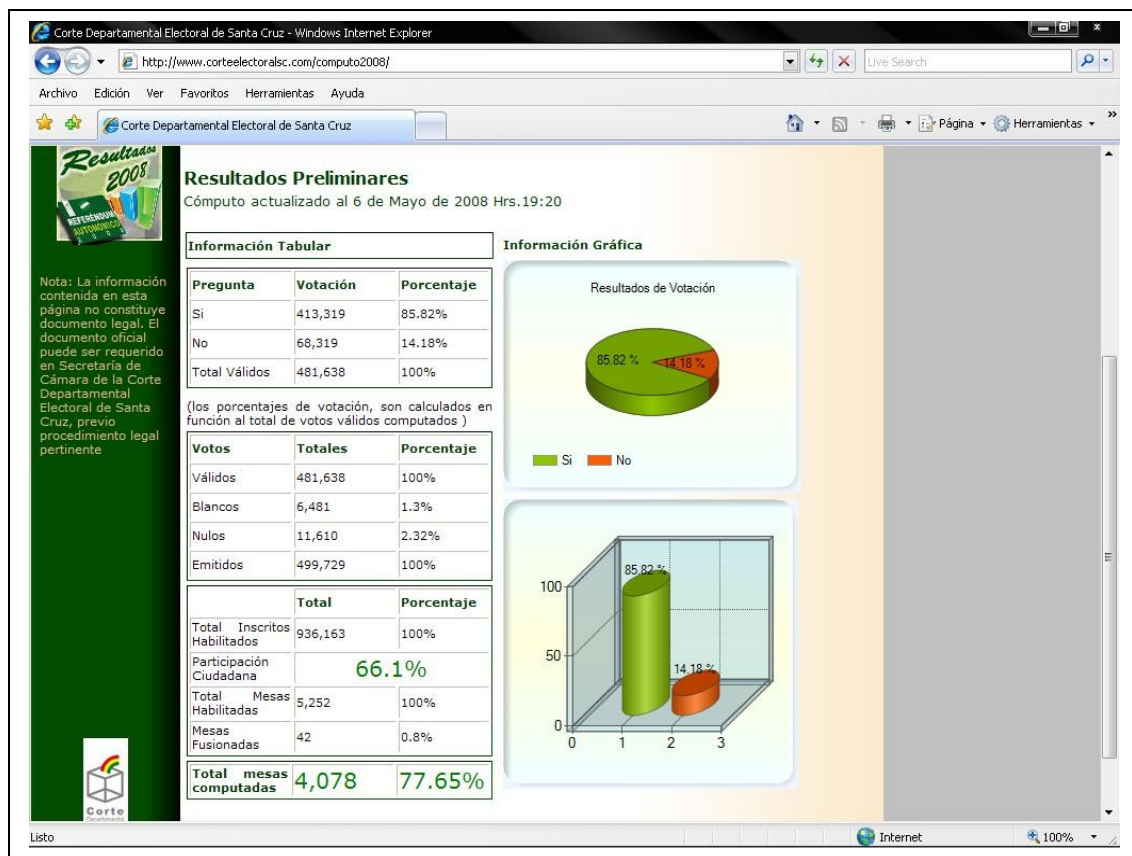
Corte Departamental Electoral de Santa Cruz - Windows Internet Explorer

http://www.corteelectoralsc.com/computo2008/

Live Search

Archivo Edición Ver Favoritos Herramientas Ayuda

Corte Departamental Electoral de Santa Cruz

Página Herramientas

Resultados 2008

REFERÉNDUM AUTONÓMICO

Nota: La información contenida en esta página no constituye documento legal. El documento oficial puede ser requerido en Secretaría de Cámara de la Corte Departamental Electoral de Santa Cruz, previo procedimiento legal pertinente

Corte

Resultados Preliminares

Cómputo actualizado al 6 de Mayo de 2008 Hrs.19:20

Información Tabular

| Pregunta | Votación | Porcentaje |
|---|---|---|
| Si | 413,319 | 85.82% |
| No | 68,319 | 14.18% |
| Total Válidos | 481,638 | 100% |

(los porcentajes de votación, son calculados en función al total de votos válidos computados )

| Votos | Totales | Porcentaje |
|---|---|---|
| Válidos | 481,638 | 100% |
| Blancos | 6,481 | 1.3% |
| Nulos | 11,610 | 2.32% |
| Emitidos | 499,729 | 100% |

| | Total | Porcentaje |
|---|---|---|
| Total Inscritos Habilitados | 936,163 | 100% |
| Participación Ciudadana | 66.1% | |
| Total Mesas Habilitadas | 5,252 | 100% |
| Mesas Fusionadas | 42 | 0.8% |

| Total mesas computadas | 4,078 | 77.65% |
|---|---|---|

Información Gráfica

Resultados de Votación

85.82 % 14.18 %

Si No

100 50 0

85.82 % 14.18 %

0 1 2 3

Listo

Internet

100%